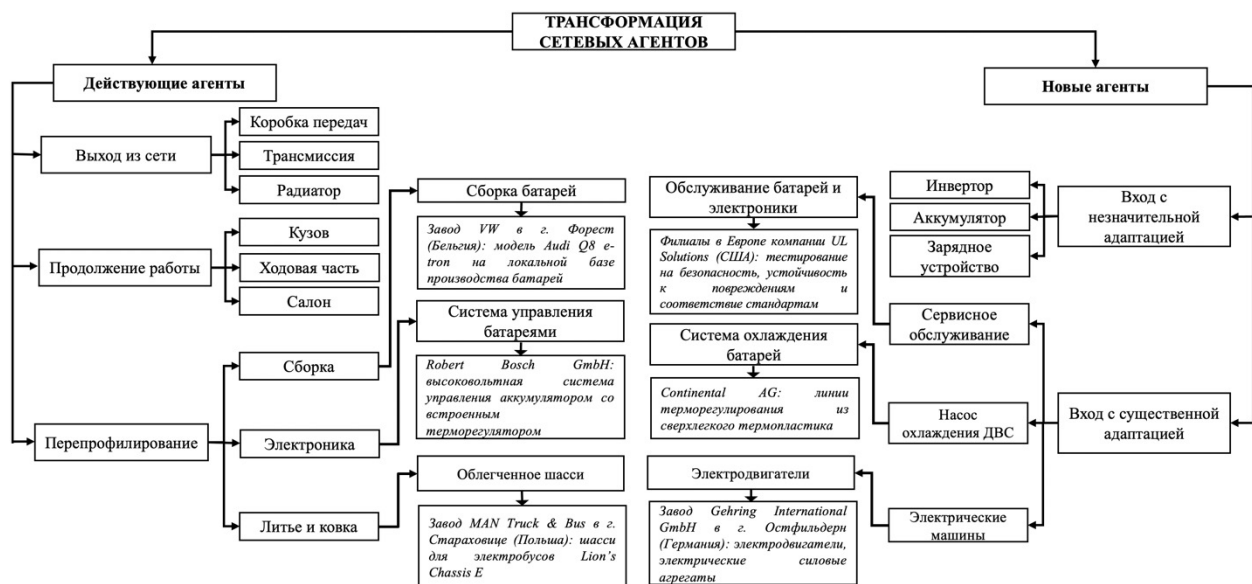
ТРАНСФОРМАЦИЯ СЕТЕВЫХ АГЕНТОВ

Действующие агенты

Новые агенты

Выход из сети

Коробка передач

Трансмиссия

Радиатор

Продолжение работы

Кузов

Ходовая часть

Салон

Перепрофилирование

Сборка

Электроника

Литье и ковка

Сборка батарей

Завод VW в г. Форест (Бельгия): модель Audi Q8 e-tron на локальной базе производства батарей

Система управления батареями

Robert Bosch GmbH: высоковольтная система управления аккумулятором со встроенным терморегулятором

Облегченное шасси

Завод MAN Truck & Bus в г. Стараховице (Польша): шасси для электробусов Lion's Chassis E

Обслуживание батарей и электроники

Филиалы в Европе компании UL Solutions (США): тестирование на безопасность, устойчивость к повреждениям и соответствие стандартам

Система охлаждения батарей

Continental AG: линии терморегулирования из сверхлегкого термопластика

Электродвигатели

Завод Gehring International GmbH в г. Остфильдерн (Германия): электродвигатели, электрические силовые агрегаты

Инвертор

Аккумулятор

Зарядное устройство

Вход с незначительной адаптацией

Сервисное обслуживание

Насос охлаждения ДВС

Электрические машины

Вход с существенной адаптацией